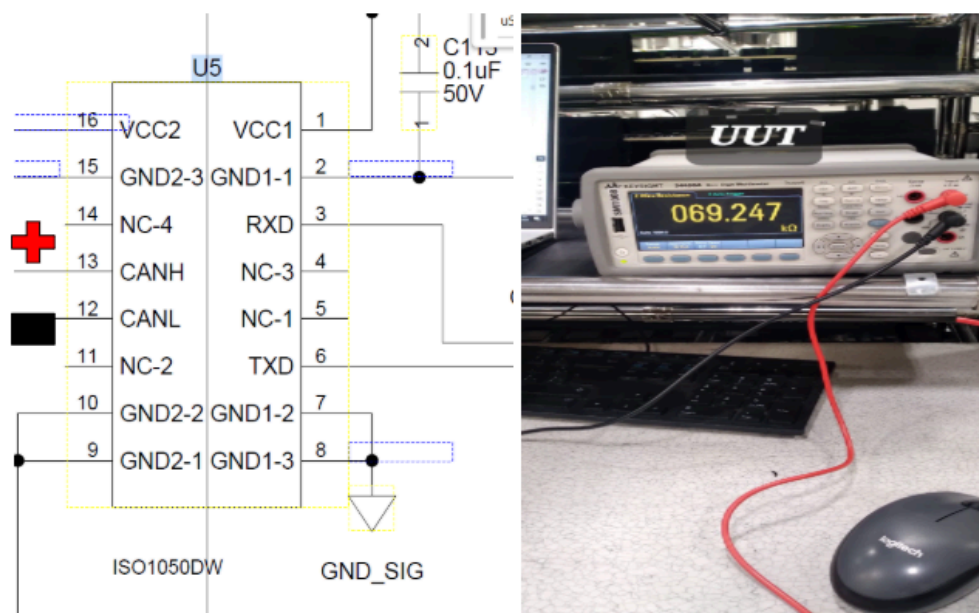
U5

16 VCC2
15 GND2-3
14 NC-4
13 CANH
12 CANL
11 NC-2
10 GND2-2
9 GND2-1

VCC1 1
GND1-1 2
RXD 3
NC-3 4
NC-1 5
TXD 6
GND1-2 7
GND1-3 8

C113
0.1uF
50V
2
1

ISO1050DW

GND_SIG

UUT

069.247
kΩ

logitech